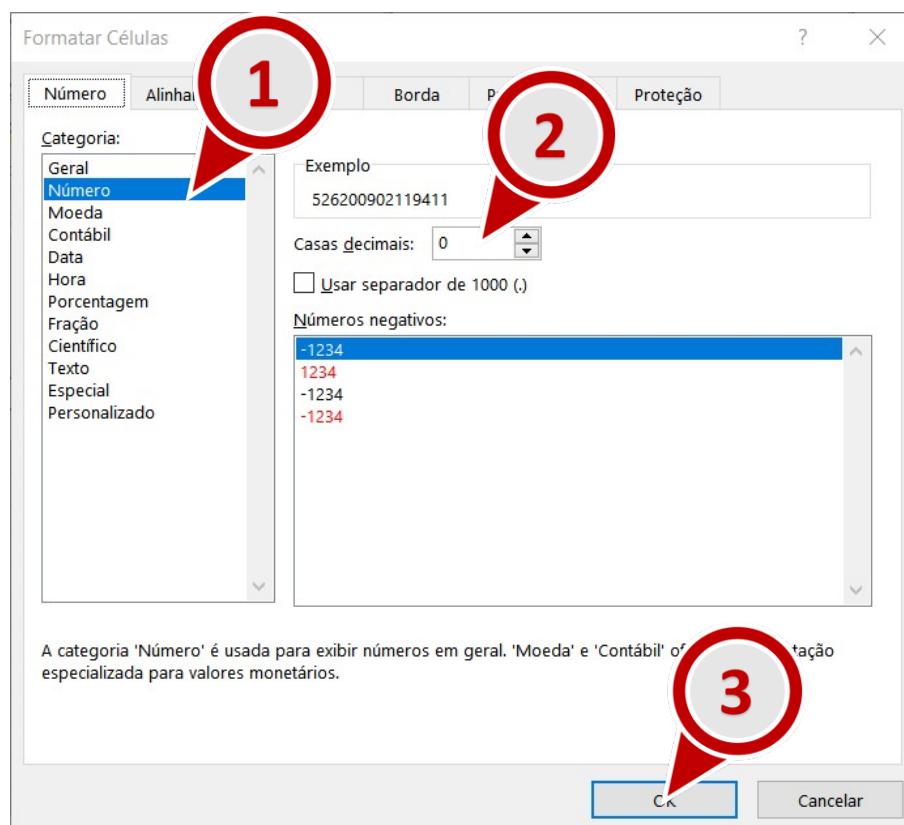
Formatar Células

?

Número

Alinha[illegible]

1

Borda

P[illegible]

Proteção

Categoria:

Geral
Número
Moeda
Contábil
Data
Hora
Porcentagem
Fração
Científico
Texto
Especial
Personalizado

2

Exemplo

526200902119411

Casas decimais: 0

Usar separador de 1000 (.)

Números negativos:

-1234
1234
-1234
-1234

A categoria 'Número' é usada para exibir números em geral. 'Moeda' e 'Contábil' o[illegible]tação especializada para valores monetários.

3

O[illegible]

Cancelar